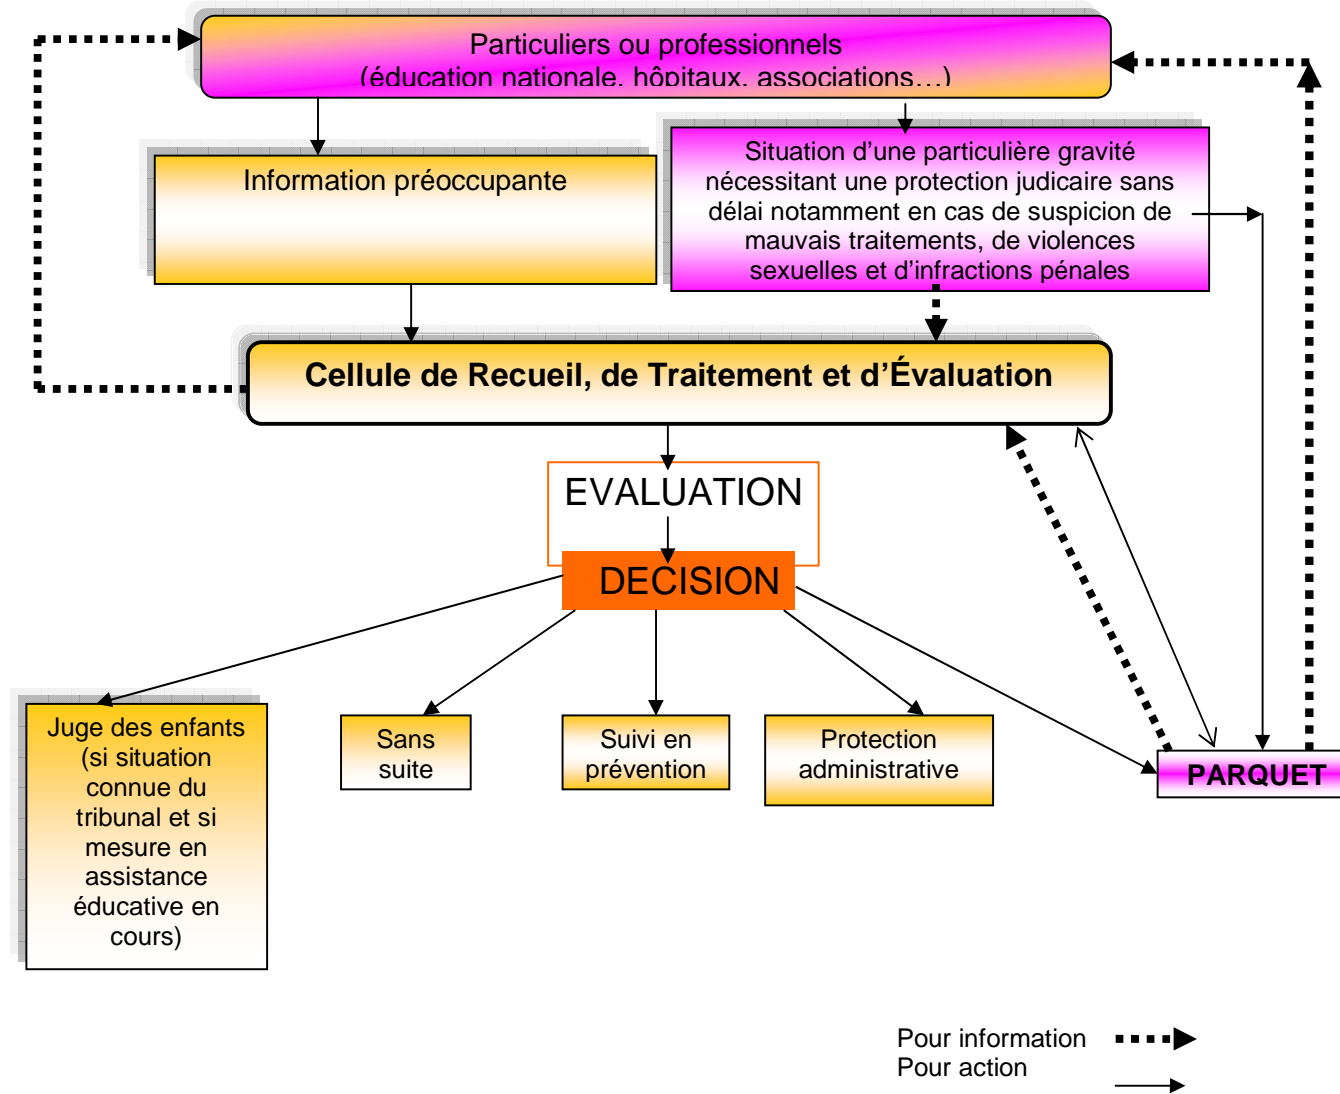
Particuliers ou professionnels
(éducation nationale, hôpitaux, associations…)

Information préoccupante

Situation d'une particulière gravité nécessitant une protection judicaire sans délai notamment en cas de suspicion de mauvais traitements, de violences sexuelles et d'infractions pénales

Cellule de Recueil, de Traitement et d'Évaluation

EVALUATION

DECISION

Juge des enfants (si situation connue du tribunal et si mesure en assistance éducative en cours)

Sans suite

Suivi en prévention

Protection administrative

PARQUET

Pour information
Pour action